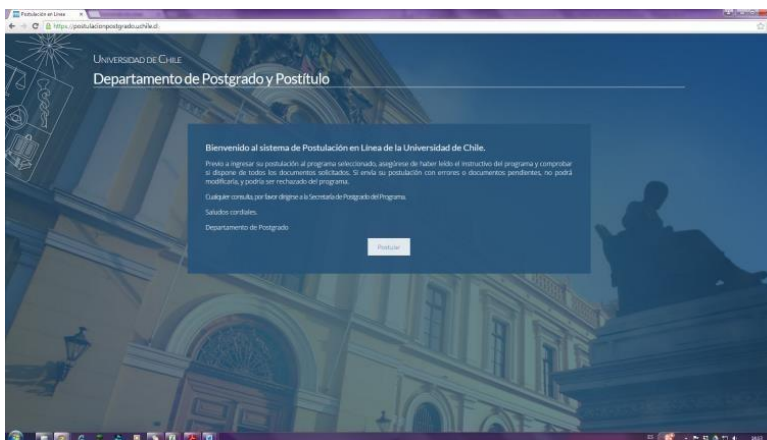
Postulación en Línea
https://postulacionpostgrado.uchile.cl

UNIVERSIDAD DE CHILE
Departamento de Postgrado y Postítulo

Bienvenido al sistema de Postulación en Línea de la Universidad de Chile.

Previo a ingresar su postulación al programa seleccionado, asegúrese de haber leído el instructivo del programa y comprobar si dispone de todos los documentos solicitados. Si envía su postulación con errores o documentos pendientes, no podrá modificarla, y podría ser rechazado del programa.

Cualquier consulta, por favor diríjase a la Secretaría de Postgrado del Programa.

Saludos cordiales.

Departamento de Postgrado

Postular